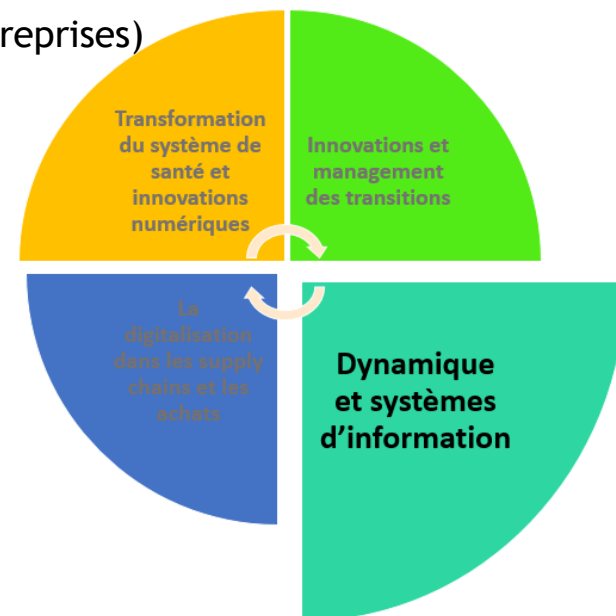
reprises)

Transformation du système de santé et innovations numériques

Innovations et management des transitions

La digitalisation dans les supply chains et les achats

Dynamique et systèmes d'information